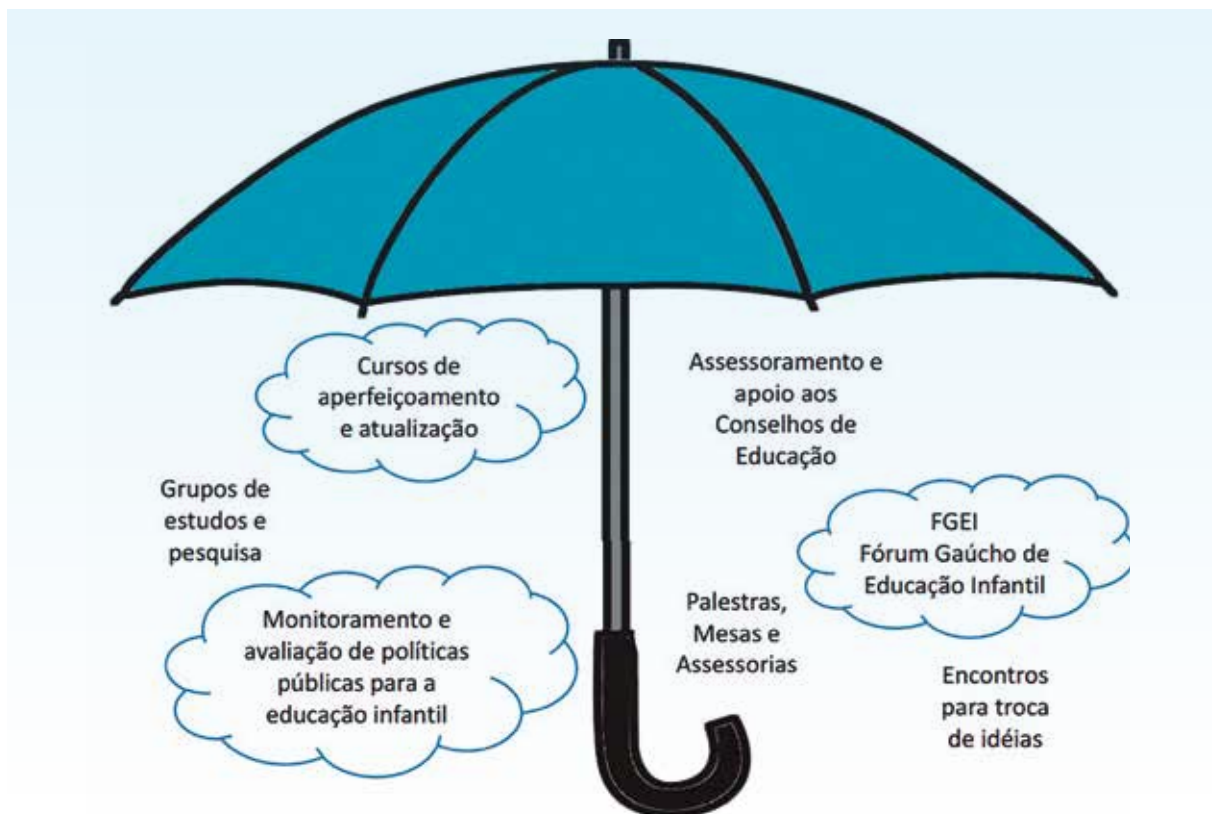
Cursos de aperfeiçoamento e atualização

Assessoramento e apoio aos Conselhos de Educação

Grupos de estudos e pesquisa

FGEI
Fórum Gaúcho de Educação Infantil

Monitoramento e avaliação de políticas públicas para a educação infantil

Palestras, Mesas e Assessorias

Encontros para troca de idéias